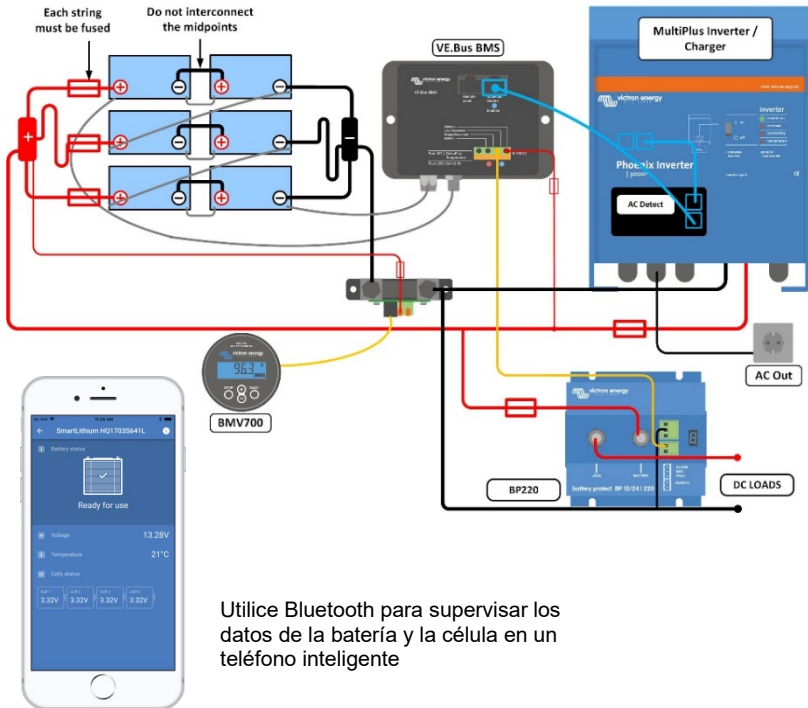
Each string must be fused

Do not interconnect the midpoints

VE.Bus BMS

victron energy

MultiPlus Inverter / Charger

victron energy

Phoenix Inverter

AC Detect

963

BMV700

AC Out

BP220

DC LOADS

SmartLithium HQ1703S641L

Battery status

Ready for use

Voltage 13.28V

Temperature 21°C

Cells status

3.32V 3.32V 3.32V 3.32V

Utilice Bluetooth para supervisar los datos de la batería y la célula en un teléfono inteligente